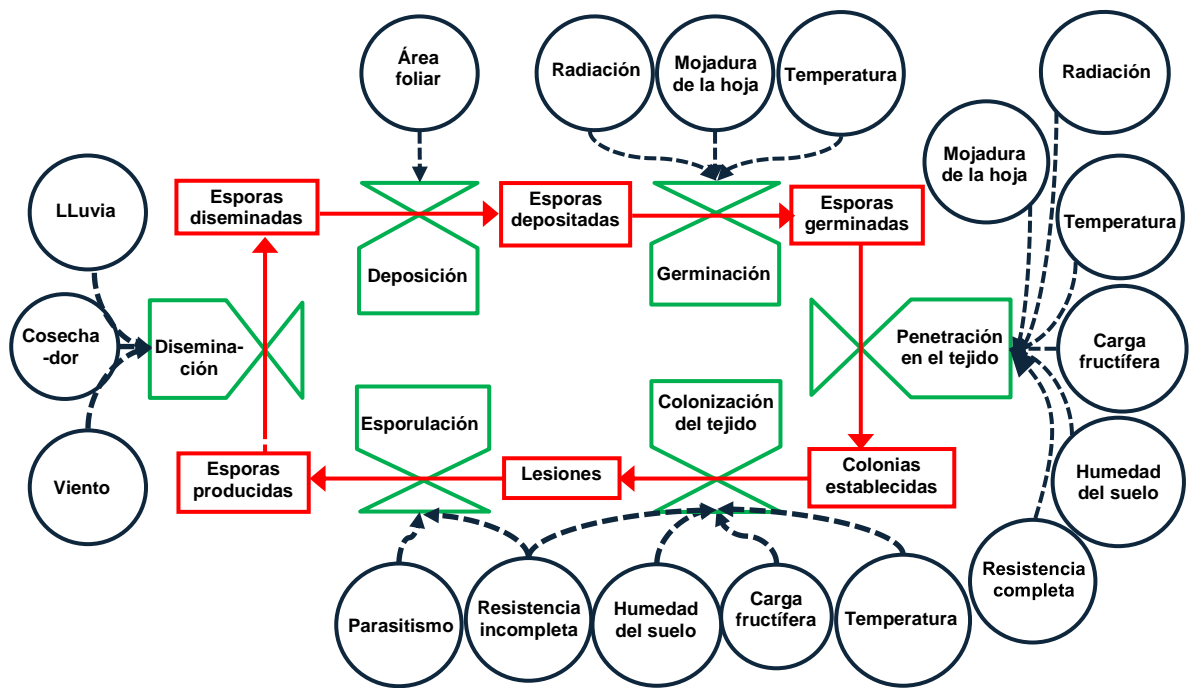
Área foliar

Radiación

Mojadura de la hoja

Temperatura

Radiación

Mojadura de la hoja

Temperatura

LLuvia

Esporas diseminadas

Esporas depositadas

Esporas germinadas

Deposición

Germinación

Cosecha-dor

Disemina-ción

Penetración en el tejido

Carga fructífera

Esporulación

Colonización del tejido

Humedad del suelo

Viento

Esporas producidas

Lesiones

Colonias establecidas

Resistencia completa

Parasitismo

Resistencia incompleta

Humedad del suelo

Carga fructífera

Temperatura